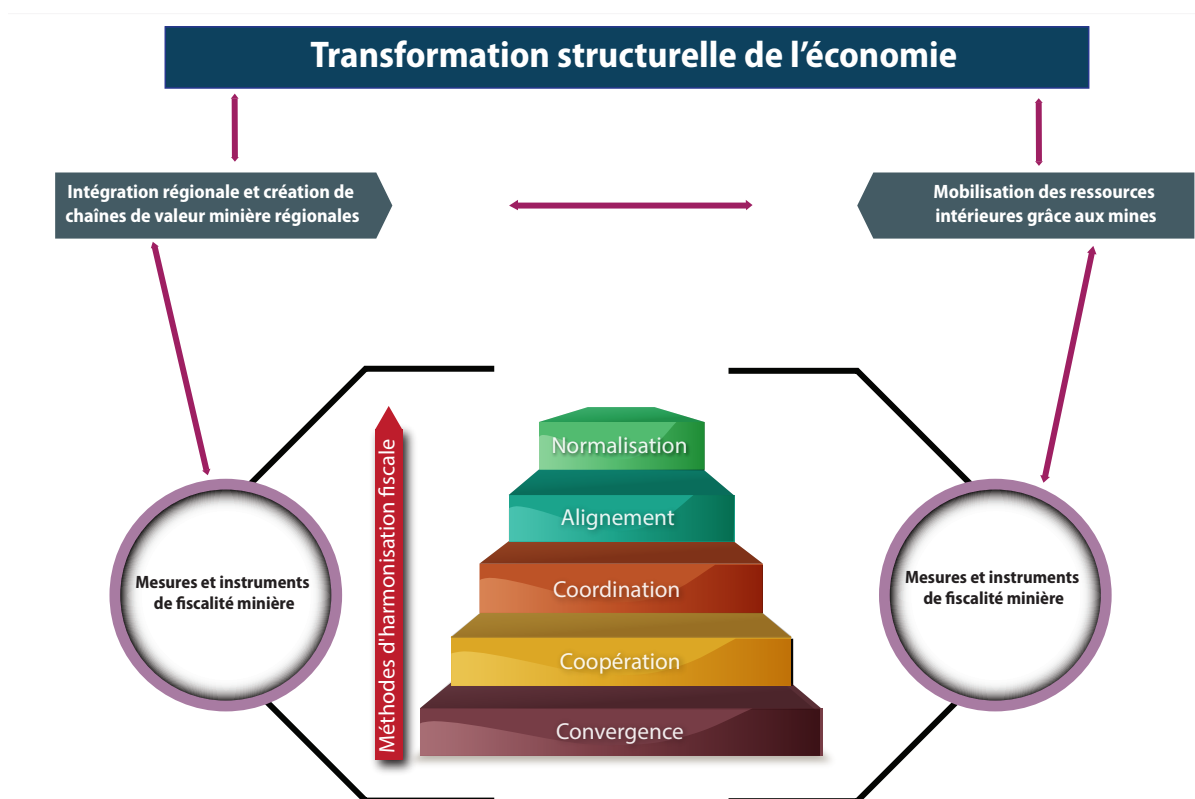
Transformation structurelle de l’économie

Intégration régionale et création de chaînes de valeur minière régionales

Mobilisation des ressources intérieures grâce aux mines

Mesures et instruments de fiscalité minière

Méthodes d'harmonisation fiscale

Normalisation

Alignement

Coordination

Coopération

Convergence

Mesures et instruments de fiscalité minière